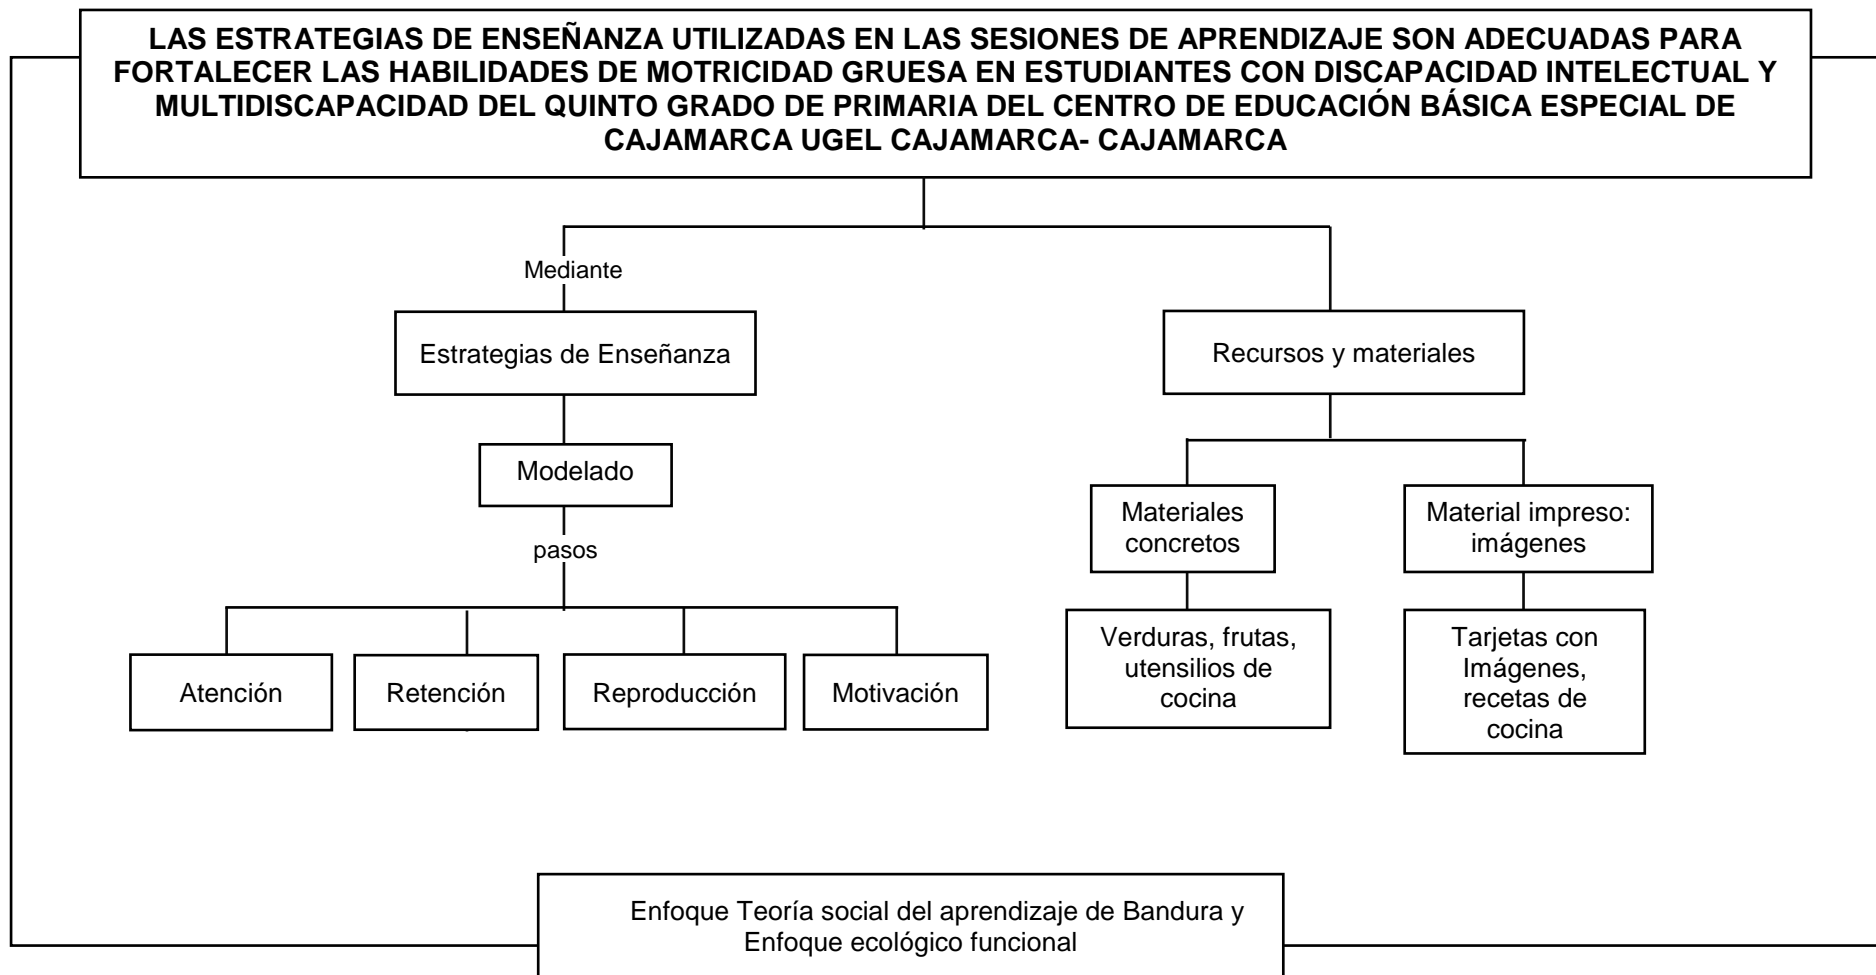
LAS ESTRATEGIAS DE ENSEÑANZA UTILIZADAS EN LAS SESIONES DE APRENDIZAJE SON ADECUADAS PARA FORTALECER LAS HABILIDADES DE MOTRICIDAD GRUESA EN ESTUDIANTES CON DISCAPACIDAD INTELECTUAL Y MULTIDISCAPACIDAD DEL QUINTO GRADO DE PRIMARIA DEL CENTRO DE EDUCACIÓN BÁSICA ESPECIAL DE CAJAMARCA UGEL CAJAMARCA- CAJAMARCA

Mediante

Estrategias de Enseñanza

Modelado

pasos

Atención

Retención

Reproducción

Motivación

Recursos y materiales

Materiales concretos

Verduras, frutas, utensilios de cocina

Material impreso: imágenes

Tarjetas con Imágenes, recetas de cocina

Enfoque Teoría social del aprendizaje de Bandura y Enfoque ecológico funcional